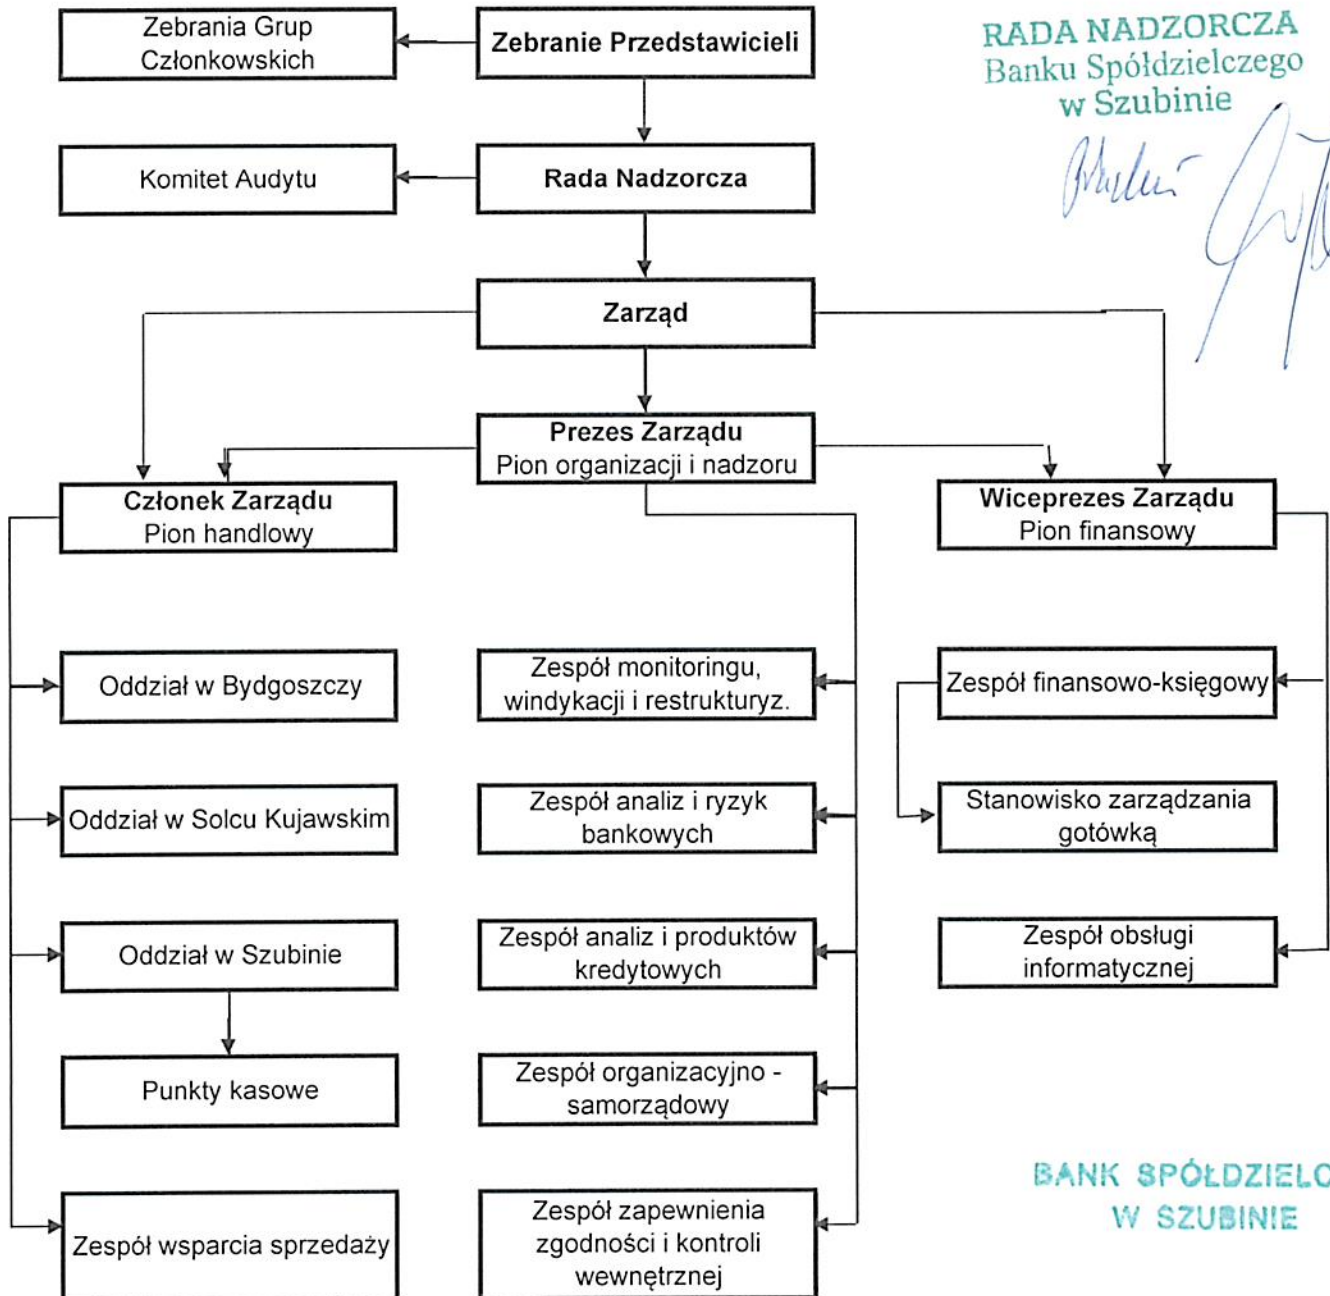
Zebrania Grup Członkowskich

Zebranie Przedstawicieli

RADA NADZORCZA
Banku Spółdzielczego
w Szubinie

Komitet Audytu

Rada Nadzorcza

Zarząd

Prezes Zarządu
Pion organizacji i nadzoru

Członek Zarządu
Pion handlowy

Wiceprezes Zarządu
Pion finansowy

Oddział w Bydgoszczy

Zespół monitoringu, windykacji i restrukturyz.

Zespół finansowo-księgowy

Oddział w Solcu Kujawskim

Zespół analiz i ryzyk bankowych

Stanowisko zarządzania gotówką

Oddział w Szubinie

Zespół analiz i produktów kredytowych

Zespół obsługi informatycznej

Punkty kasowe

Zespół organizacyjno - samorządowy

BANK SPÓŁDZIELC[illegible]
W SZUBINIE

Zespół wsparcia sprzedaży

Zespół zapewnienia zgodności i kontroli wewnętrznej